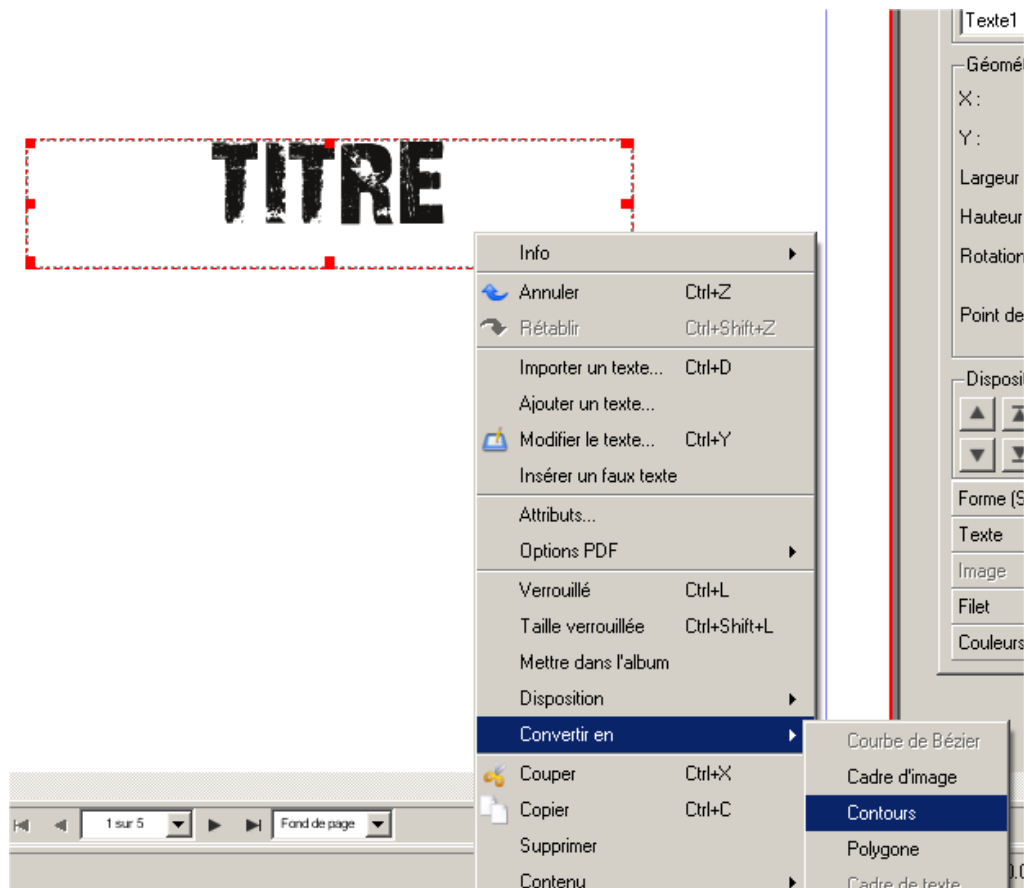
TITRE

Info
Annuler Ctrl+Z
Rétablir Ctrl+Shift+Z
Importer un texte... Ctrl+D
Ajouter un texte...
Modifier le texte... Ctrl+Y
Insérer un faux texte
Attributs...
Options PDF
Verrouillé Ctrl+L
Taille verrouillée Ctrl+Shift+L
Mettre dans l'album
Disposition
Convertir en
Couper Ctrl+X
Copier Ctrl+C
Supprimer
Contenu

Courbe de Bézier
Cadre d'image
Contours
Polygone
Cadre de texte

Texte1
Géomé
X :
Y :
Largeur
Hauteur
Rotation
Point de
Disposi
Forme (S
Texte
Image
Filet
Couleurs

1 sur 5
Fond de page